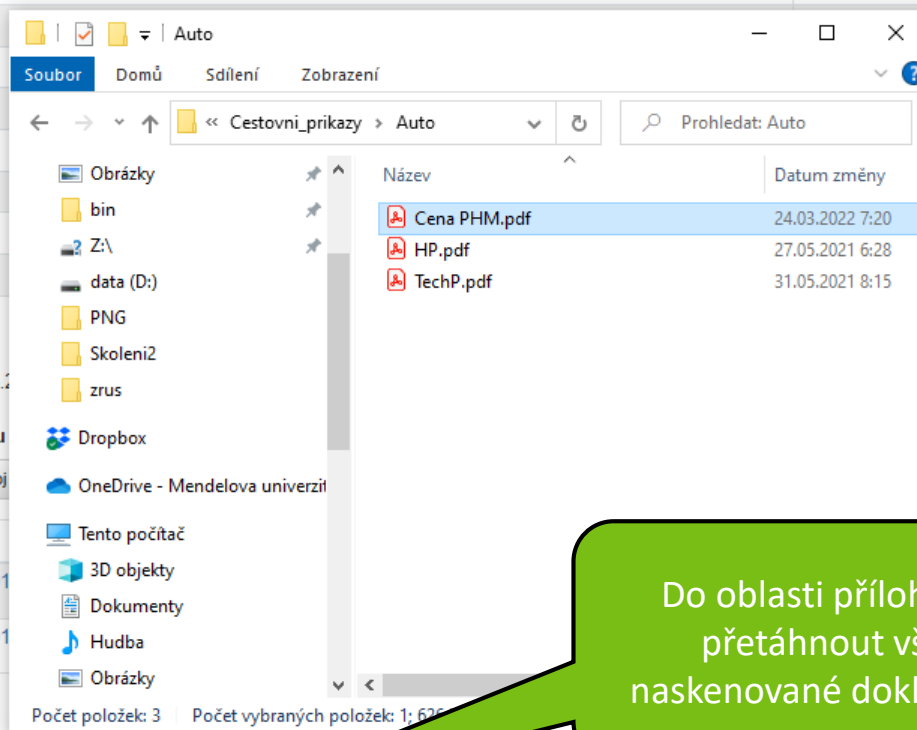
Auto

Soubor Domů Sdílení Zobrazení

« Cestovni_prikazy › Auto

Prohledat: Auto

Obrázky
bin
Z:\
data (D:)
PNG
Skoleni2
zrus
Dropbox
OneDrive - Mendelova univerzit
Tento počítač
3D objekty
Dokumenty
Hudba
Obrázky

| Název | Datum změny |
|---|---|
| Cena PHM.pdf | 24.03.2022 7:20 |
| HP.pdf | 27.05.2021 6:28 |
| TechP.pdf | 31.05.2021 8:15 |

Počet položek: 3 Počet vybraných položek: 1; 62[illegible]

Do oblasti přílo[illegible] přetáhnout v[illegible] naskenované dok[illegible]